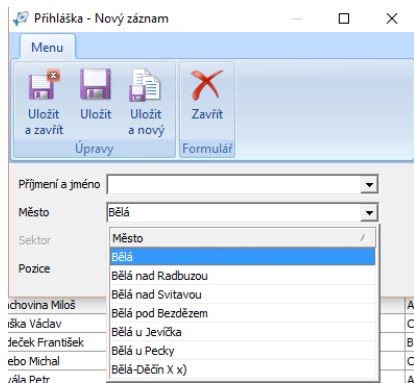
Přihláška - Nový záznam

Menu

Uložit a zavřít
Uložit
Uložit a nový
Úpravy
Zavřít
Formulář

Příjmení a jméno
Město
Bělá
Sektor
Pozice

| Město |
|---|
| Bělá |
| Bělá nad Radbuzou |
| Bělá nad Svitavou |
| Bělá pod Bezdězem |
| Bělá u Jevíčka |
| Bělá u Pecky |
| Bělá-Děčín X x) |

chovina Miloš
iška Václav
deček František
ebo Michal
vala Petr

A
C
B
C
A